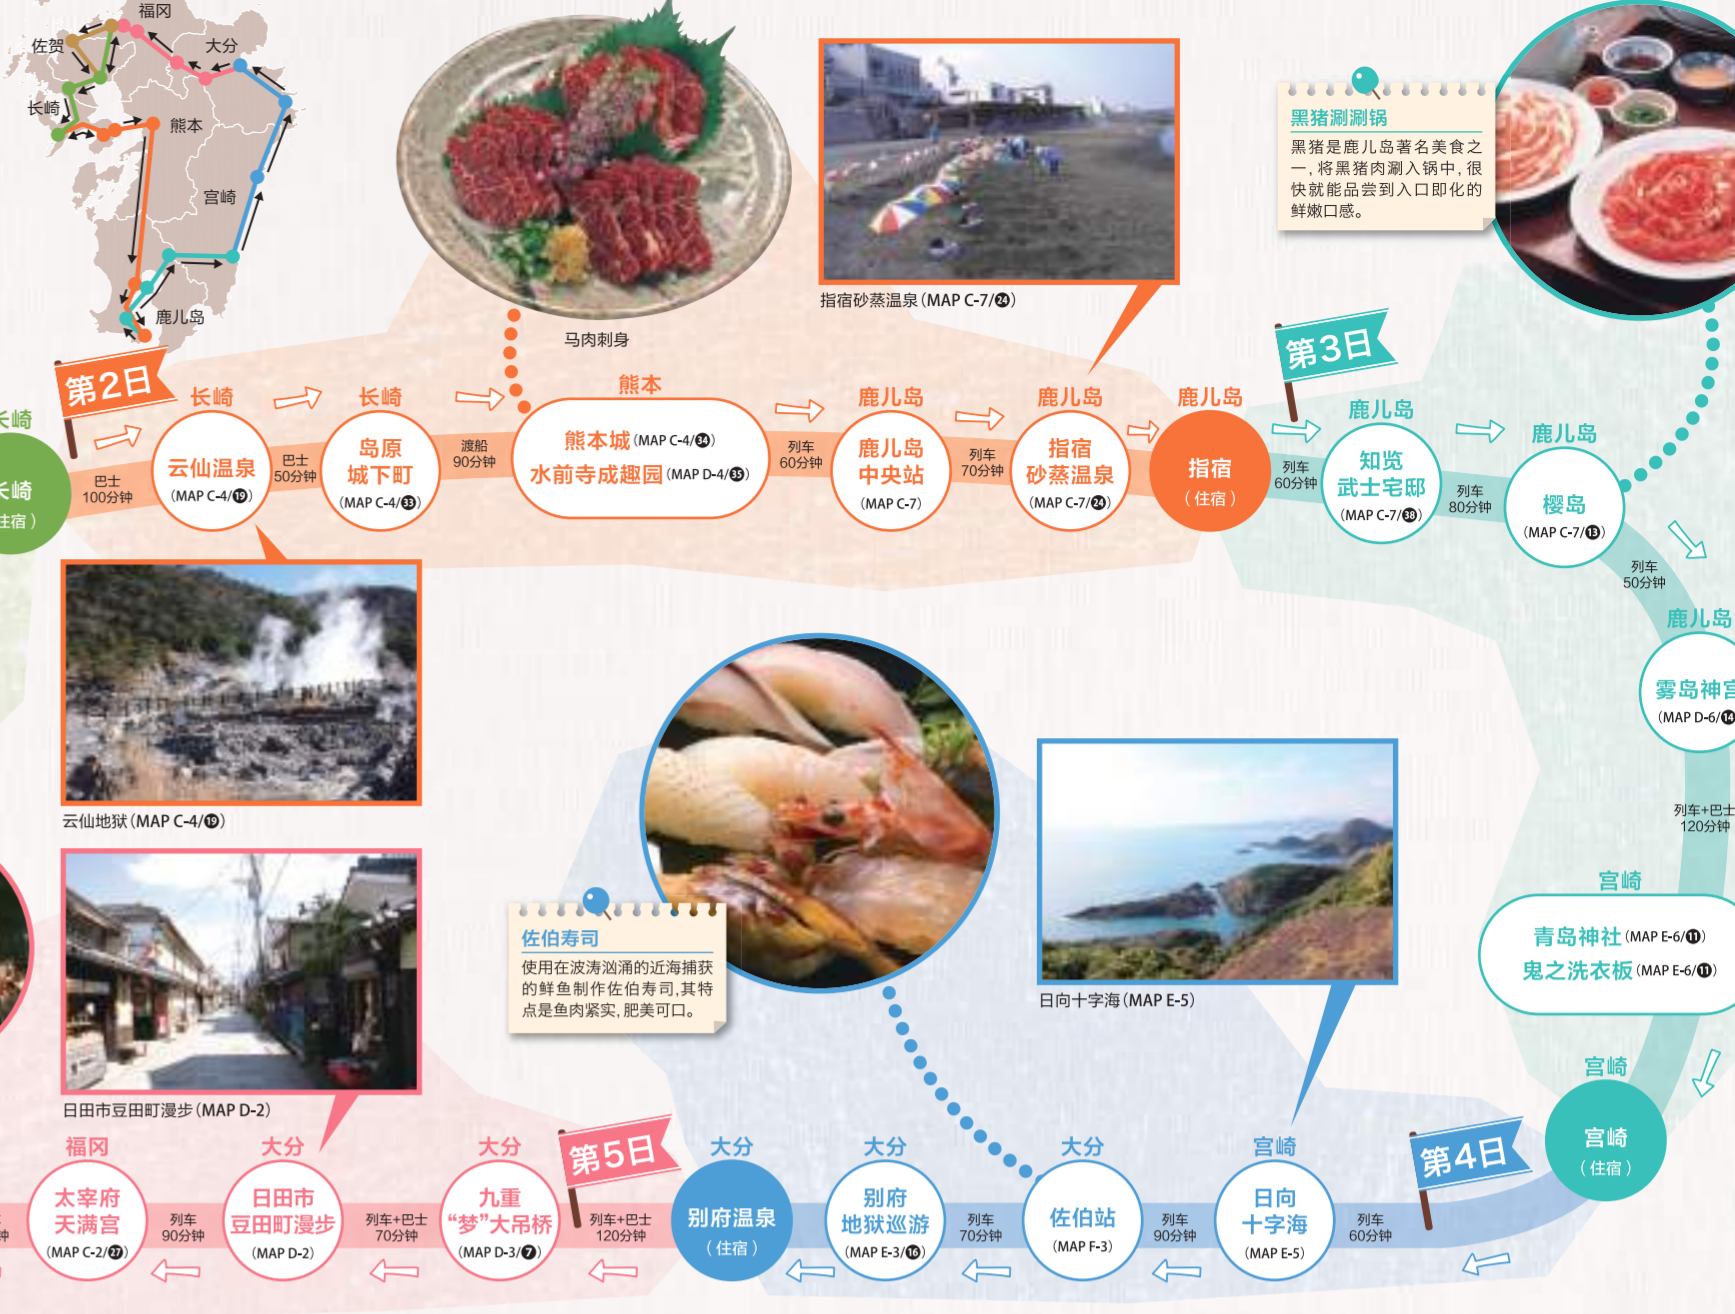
福冈
佐贺
大分
长崎
熊本
宫崎
鹿儿岛

马肉刺身

指宿砂蒸温泉(MAP C-7/㉔)

黑猪涮涮锅
黑猪是鹿儿岛著名美食之一，将黑猪肉涮入锅中，很快就能品尝到入口即化的鲜嫩口感。

第2日
长崎
崎
住宿）
巴士 100分钟
长崎
云仙温泉 (MAP C-4/⑲)
巴士 50分钟
长崎
岛原城下町 (MAP C-4/㉓)
渡船 90分钟
熊本
熊本城 (MAP C-4/㉞)
水前寺成趣园 (MAP D-4/㉟)
列车 60分钟
鹿儿岛
鹿儿岛中央站 (MAP C-7)
列车 70分钟
鹿儿岛
指宿砂蒸温泉 (MAP C-7/㉔)
鹿儿岛
指宿 (住宿)

第3日
列车 60分钟
鹿儿岛
知览武士宅邸 (MAP C-7/㊳)
列车 80分钟
鹿儿岛
樱岛 (MAP C-7/⑬)
列车 50分钟
鹿儿岛
雾岛神宫 (MAP D-6/⑭
列车+巴士 120分钟

云仙地狱(MAP C-4/⑲)

佐伯寿司
使用在波涛汹涌的近海捕获的鲜鱼制作佐伯寿司,其特点是鱼肉紧实，肥美可口。

日向十字海(MAP E-5)

宫崎
青岛神社 (MAP E-6/⑪)
鬼之洗衣板 (MAP E-6/⑪)
宫崎
宫崎 (住宿)

日田市豆田町漫步(MAP D-2)

第4日
第5日
福冈
太宰府天满宫 (MAP C-2/㉗)
列车 90分钟
大分
日田市豆田町漫步 (MAP D-2)
列车+巴士 70分钟
大分
九重“梦”大吊桥 (MAP D-3/❼)
列车+巴士 120分钟
大分
别府温泉 (住宿)
大分
别府地狱巡游 (MAP E-3/⑯)
列车 70分钟
大分
佐伯站 (MAP F-3)
列车 90分钟
宫崎
日向十字海 (MAP E-5)
列车 60分钟